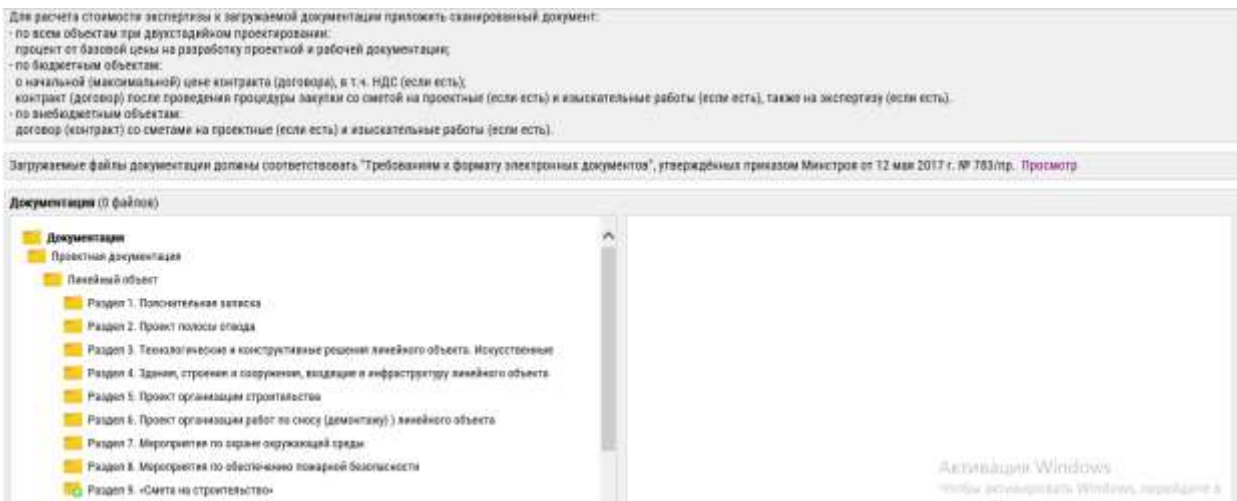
Для расчета стоимости экспертизы к загружаемой документации приложить сканированный документ:
- по всем объектам при двухстадийном проектировании:
процент от базовой цены на разработку проектной и рабочей документации;
- по бюджетным объектам:
о начальной (максимальной) цене контракта (договора), в т.ч. НДС (если есть);
контракт (договор) после проведения процедуры закупки со сметой на проектные (если есть) и изыскательные работы (если есть), также на экспертизу (если есть).
- по внебюджетным объектам:
договор (контракт) со сметами на проектные (если есть) и изыскательные работы (если есть).

Загружаемые файлы документации должны соответствовать "Требованиям к формату электронных документов", утверждённых приказом Минстроя от 12 мая 2017 г. № 783/пр. Просмотр

Документация (0 файлов)

Документация
Проектная документация
Линейный объект
Раздел 1. Пояснительная записка
Раздел 2. Проект полосы отвода
Раздел 3. Технологические и конструктивные решения линейного объекта. Искусственные
Раздел 4. Здания, строения и сооружения, входящие в инфраструктуру линейного объекта
Раздел 5. Проект организации строительства
Раздел 6. Проект организации работ по сносу (демонтажу) ) линейного объекта
Раздел 7. Мероприятия по охране окружающей среды
Раздел 8. Мероприятия по обеспечению пожарной безопасности
Раздел 9. «Смета на строительство»

Активация Windows
Чтобы активировать Windows, перейдите в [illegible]